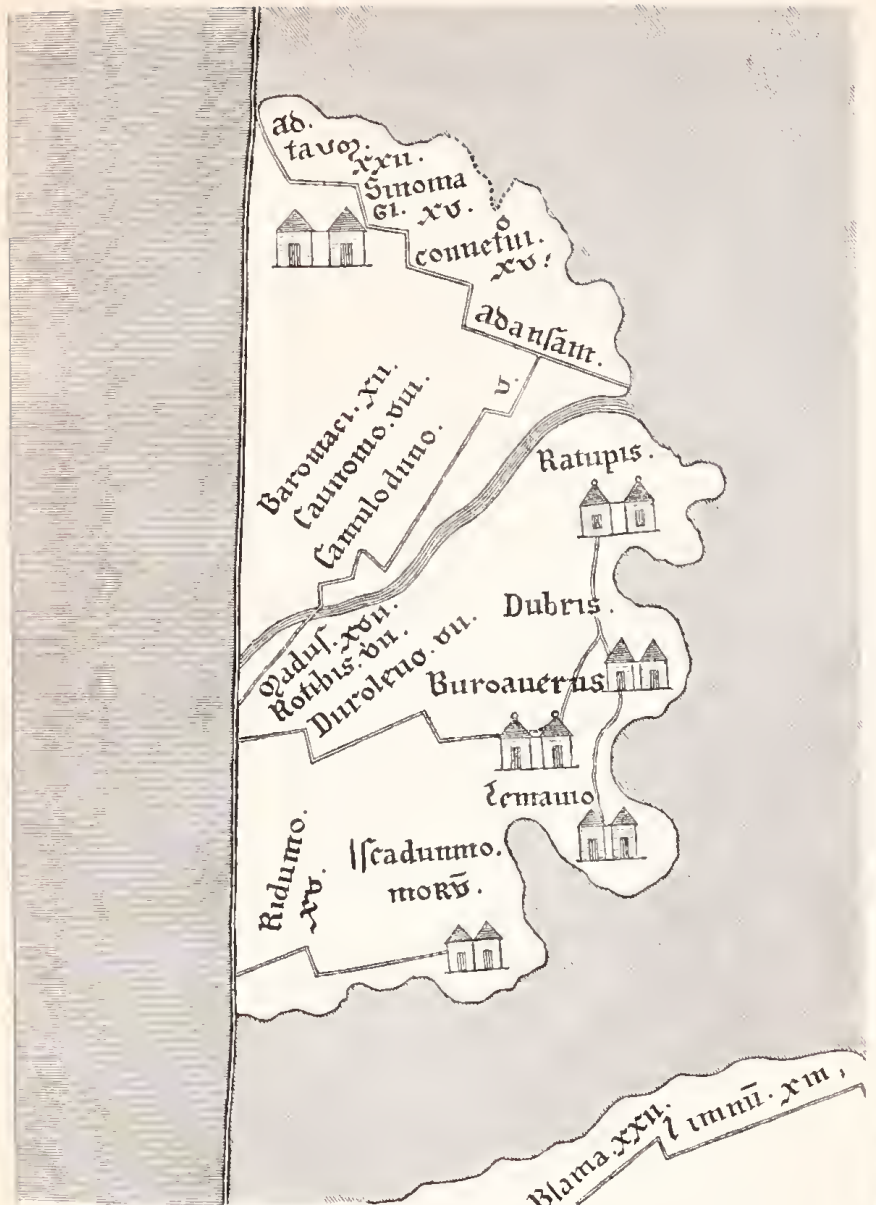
ad. tauo. xxii. Sinoma gi. xv. connetiu. xv.

ad ansam.

v.

Baromaci. xii. Caunonio. viii. Camulodunno.

Ratupis.

Madus. xvii. Rotibis. viii. Duroleuo. vii.

Dubris.

Buroauerus

Lemanio

Ridumo. xv.

Isca dumno. moridv.

Blaina xxii. Limmu. xiii.